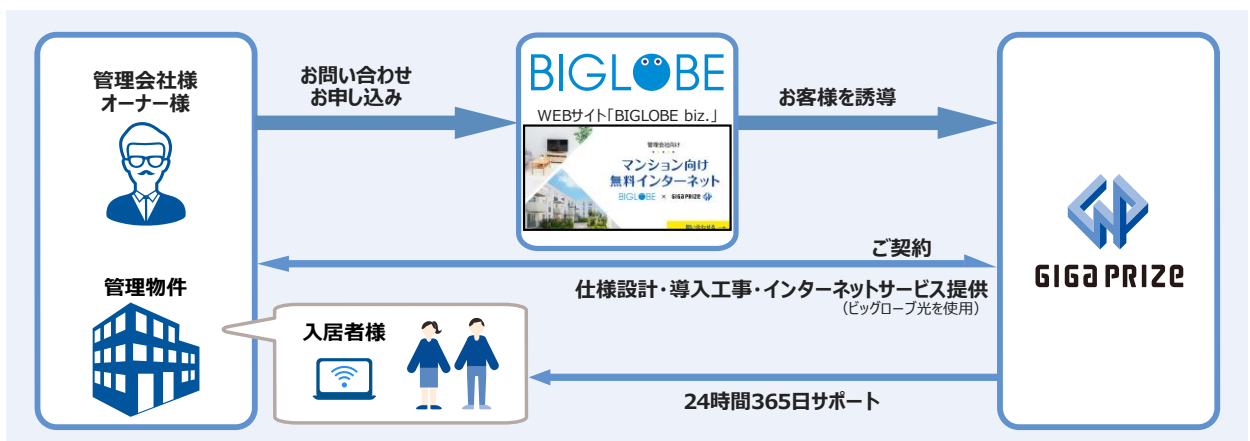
管理会社様
オーナー様

お問い合わせ
お申し込み

BIGLOBE

WEBサイト「BIGLOBE biz.」

管理会社向け

マンション向け
無料インターネット

BIGLOBE × GIGAPRIZE

お客様を誘導

GIGAPRIZE

ご契約

管理物件

仕様設計・導入工事・インターネットサービス提供
（ビッグローブ光を使用）

入居者様

24時間365日サポート